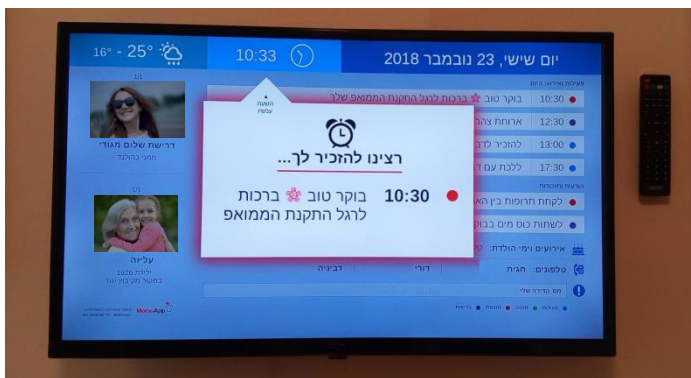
16° - 25°

10:33

יום שישי, 23 נובמבר 2018

1/1

דרישת שלום מגדי
חמוד הנכד

1/1

עליזה
ילידת 1926
בסקור מעבר יער

MemoApp

השעה
עכשיו

פעילויות ואירועי היום

10:30 בוקר טוב ברכות לרגל התקנת הממואפ שלך

12:30 ארוחת צה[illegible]

13:00 להזכיר לד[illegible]

17:30 ללכת עם ד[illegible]

הודעות ותזכורות

לקחת תרופות בין הא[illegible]

לשתות כוס מים בבוק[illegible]

אירועים וימי הולדת:

טלפונים: חגית | דורי | דביר

מה קורה שלי

רצינו להזכיר לך...

10:30 בוקר טוב ברכות לרגל התקנת הממואפ